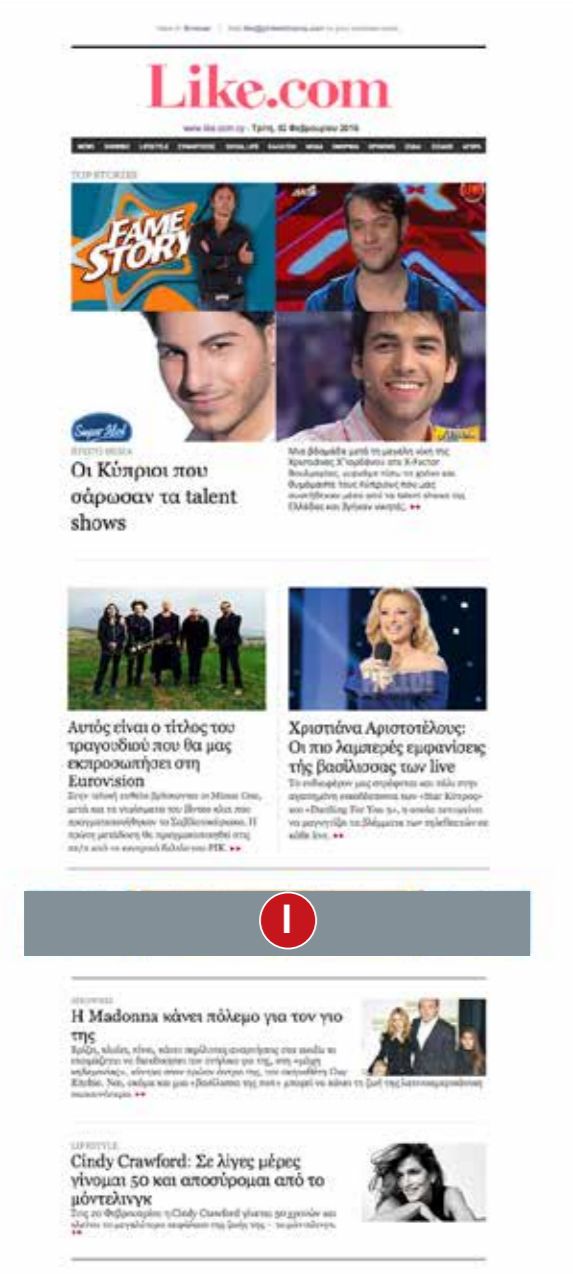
Like.com

www.like.com.cy · Τρίτη, 02 Φεβρουαρίου 2016

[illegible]

TOP STORIES

FAME STORY

Super Idol

ΧΧΧΧΧΧ ΘΕΜΑ

Οι Κύπριοι που σάρωσαν τα talent shows

Μια βδομάδα μετά τη μεγάλη νίκη της Χριστιάνας Χ'Γεωργίου στο X-Factor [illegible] ••

Αυτός είναι ο τίτλος του τραγουδιού που θα μας εκπροσωπήσει στη Eurovision

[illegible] ••

Χριστιάνα Αριστοτέλους: Οι πιο λαμπερές εμφανίσεις της βασίλισσας των live

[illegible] «Star Κύπρος» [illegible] «Dancing For You 3» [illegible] ••

I

SHOWBIZ

Η Madonna κάνει πόλεμο για τον γιο της

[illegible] ••

LIFESTYLE

Cindy Crawford: Σε λίγες μέρες γίνομαι 50 και αποσύρομαι από το μόντελινγκ

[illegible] ••